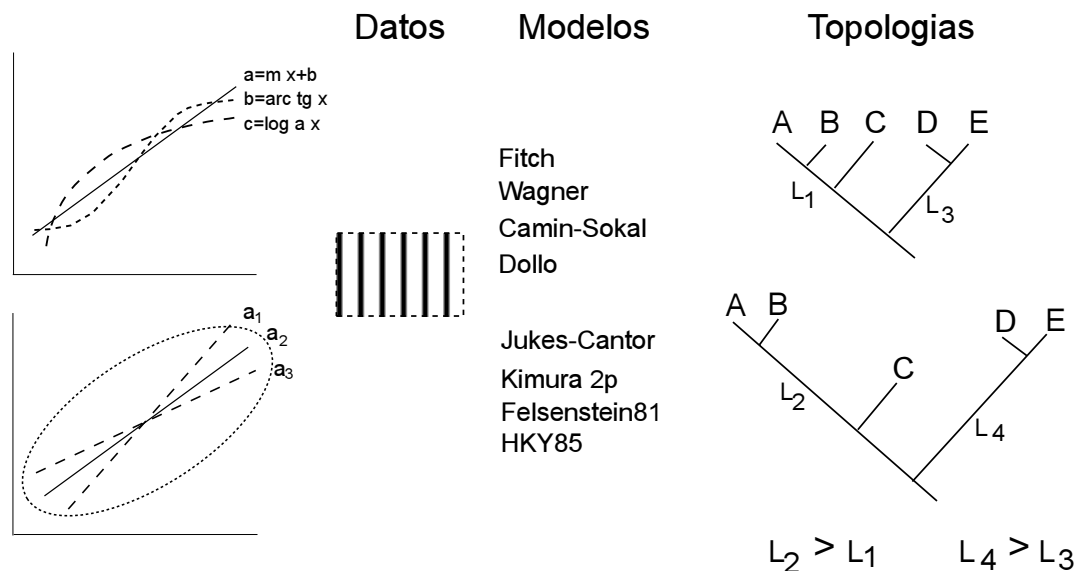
Datos

Modelos

Topologias

a=m x+b
b=arc tg x
c=log a x

$a_1$
$a_2$
$a_3$

Fitch
Wagner
Camin-Sokal
Dollo

Jukes-Cantor
Kimura 2p
Felsenstein81
HKY85

A B C D E
$L_1$
$L_3$

A B
C
D E
$L_2$
$L_4$

$L_2 > L_1$ $L_4 > L_3$